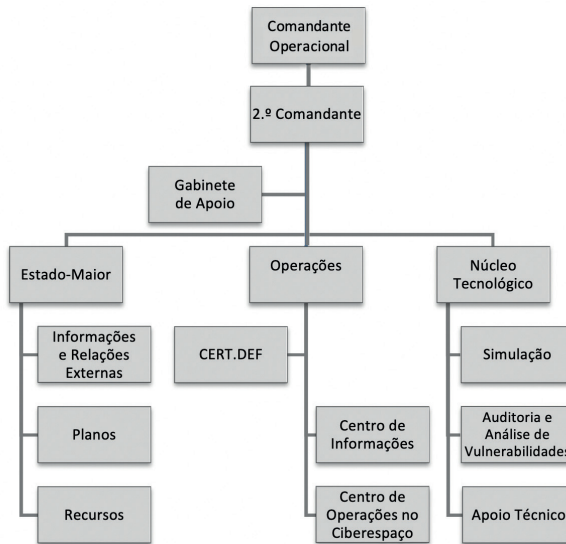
Comandante Operacional

2.º Comandante

Gabinete de Apoio

Estado-Maior

Operações

Núcleo Tecnológico

Informações e Relações Externas

Planos

Recursos

CERT.DEF

Centro de Informações

Centro de Operações no Ciberespaço

Simulação

Auditoria e Análise de Vulnerabilidades

Apoio Técnico